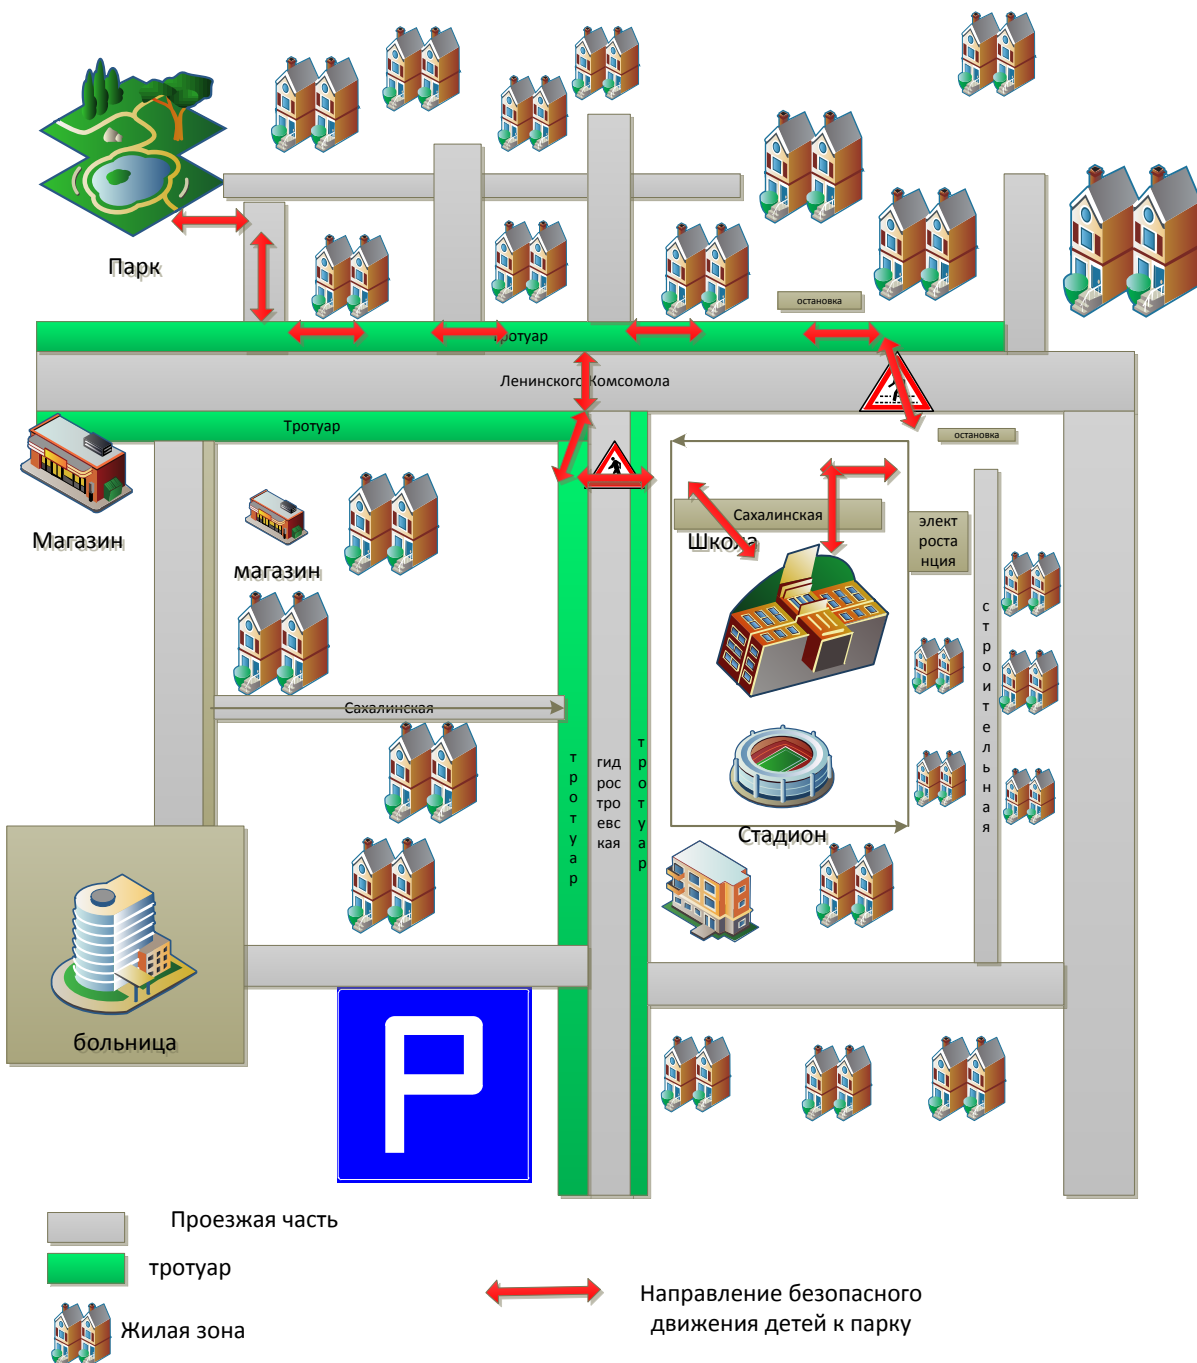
Парк

остановка

тротуар

Ленинского Комсомола

Тротуар

остановка

Магазин

магазин

Сахалинская

Школа

электростанция

строительная

Сахалинская

тротуар

гидросстроевская

тротуар

Стадион

больница

Проезжая часть

тротуар

Жилая зона

Направление безопасного движения детей к парку